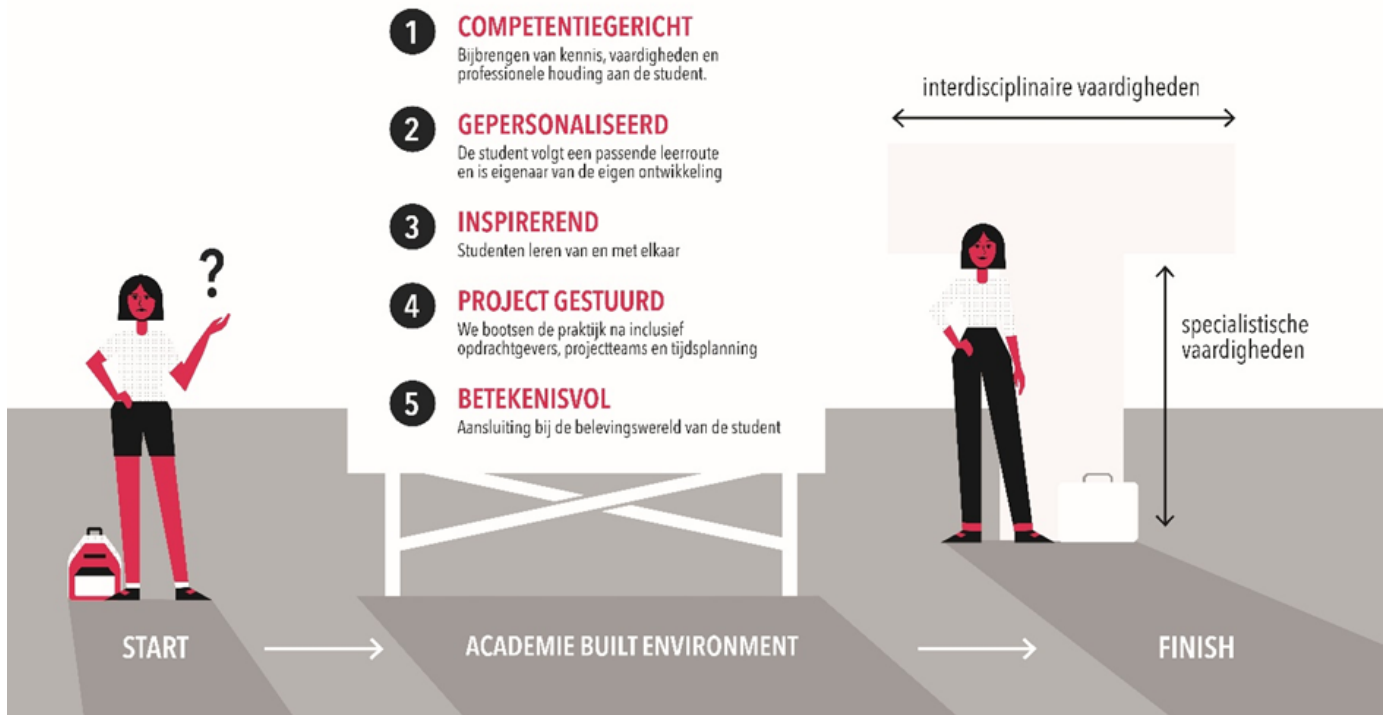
1 COMPETENTIEGERICHT
Bijbrengen van kennis, vaardigheden en professionele houding aan de student.

2 GEPERSONALISEERD
De student volgt een passende leerroute en is eigenaar van de eigen ontwikkeling

3 INSPIREREND
Studenten leren van en met elkaar

4 PROJECT GESTUURD
We bootsen de praktijk na inclusief opdrachtgevers, projectteams en tijdsplanning

5 BETEKENISVOL
Aansluiting bij de belevingswereld van de student

?

interdisciplinaire vaardigheden

specialistische vaardigheden

START

ACADEMIE BUILT ENVIRONMENT

FINISH